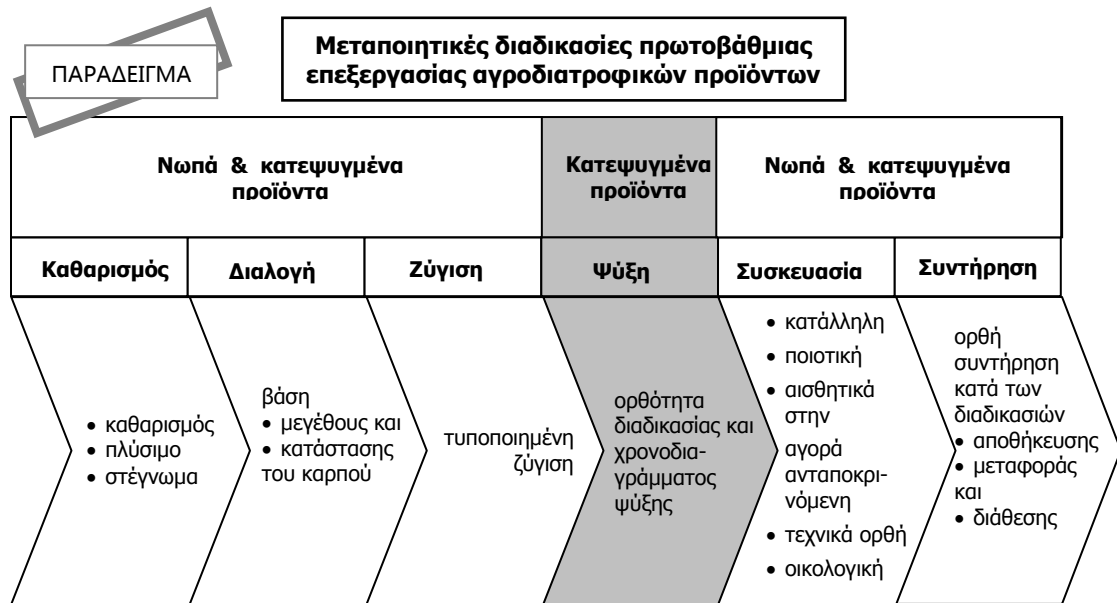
ΠΑΡΑΔΕΙΓΜΑ

**Μεταποιητικές διαδικασίες πρωτοβάθμιας επεξεργασίας αγροδιατροφικών προϊόντων**

| Νωπά & κατεψυγμένα προϊόντα | | | Κατεψυγμένα προϊόντα | Νωπά & κατεψυγμένα προϊόντα | |
|---|---|---|---|---|---|
| Καθαρισμός | Διαλογή | Ζύγιση | Ψύξη | Συσκευασία | Συντήρηση |
| • καθαρισμός • πλύσιμο • στέγνωμα | βάση • μεγέθους και • κατάστασης του καρπού | τυποποιημένη ζύγιση | ορθότητα διαδικασίας και χρονοδιαγράμματος ψύξης | • κατάλληλη • ποιοτική • αισθητικά στην αγορά ανταποκρινόμενη • τεχνικά ορθή • οικολογική | ορθή συντήρηση κατά των διαδικασιών • αποθήκευσης • μεταφοράς και • διάθεσης |